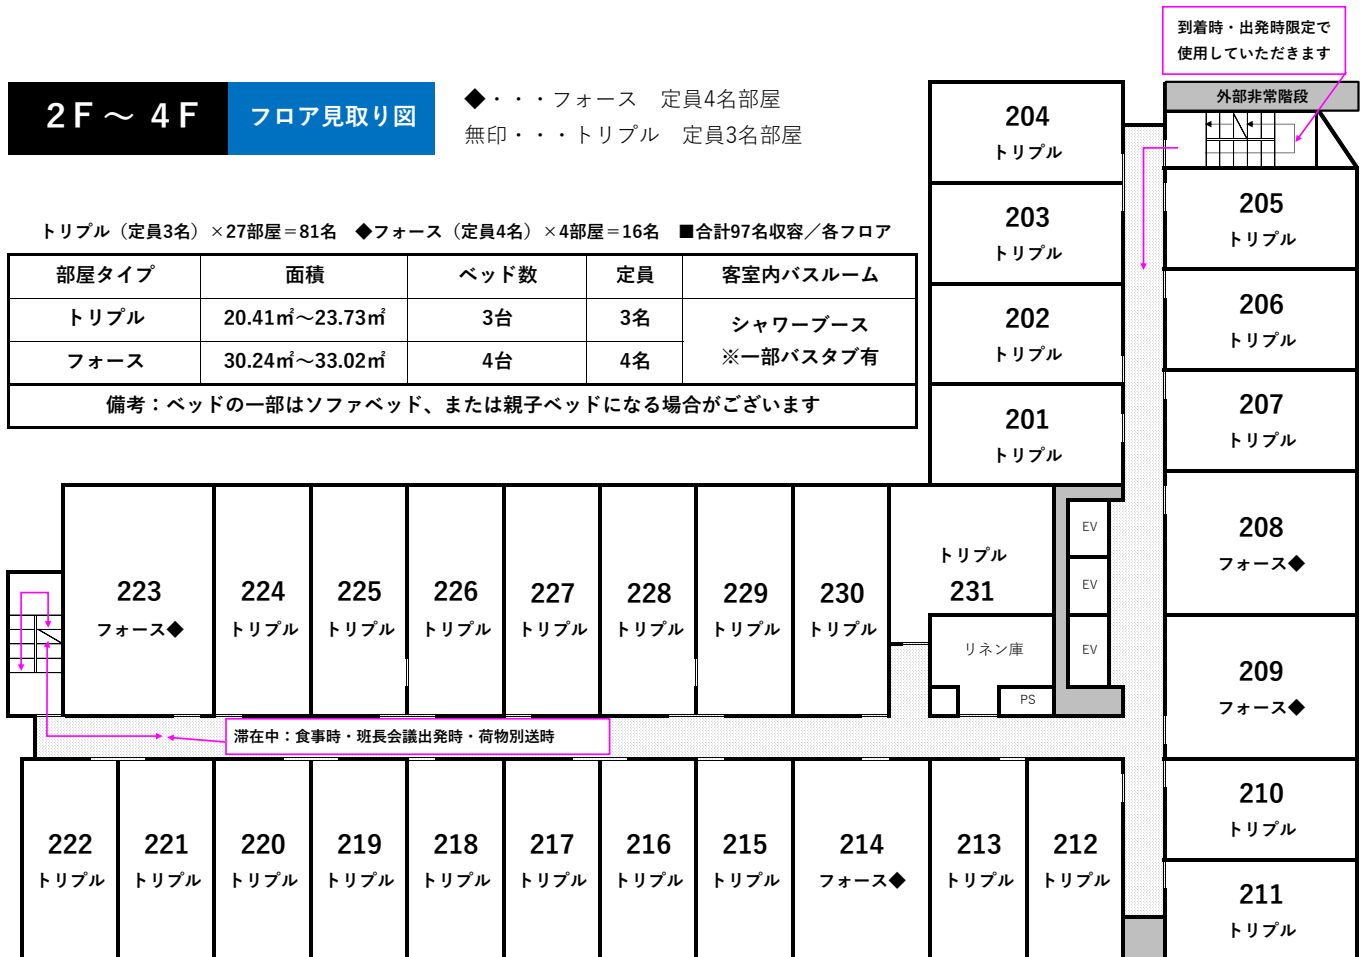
2F～4F フロア見取り図

◆・・・フォース　定員4名部屋
無印・・・トリプル　定員3名部屋

到着時・出発時限定で使用していただきます

外部非常階段

トリプル（定員3名）×27部屋＝81名　◆フォース（定員4名）×4部屋＝16名　■合計97名収容／各フロア

| 部屋タイプ | 面積 | ベッド数 | 定員 | 客室内バスルーム |
|---|---|---|---|---|
| トリプル | 20.41㎡～23.73㎡ | 3台 | 3名 | シャワーブース ※一部バスタブ有 |
| フォース | 30.24㎡～33.02㎡ | 4台 | 4名 | |

備考：ベッドの一部はソファベッド、または親子ベッドになる場合がございます

204 トリプル
203 トリプル
202 トリプル
201 トリプル
205 トリプル
206 トリプル
207 トリプル
208 フォース◆
209 フォース◆
210 トリプル
211 トリプル

223 フォース◆
224 トリプル
225 トリプル
226 トリプル
227 トリプル
228 トリプル
229 トリプル
230 トリプル
トリプル 231

EV
EV
EV
リネン庫
PS

滞在中：食事時・班長会議出発時・荷物別送時

222 トリプル
221 トリプル
220 トリプル
219 トリプル
218 トリプル
217 トリプル
216 トリプル
215 トリプル
214 フォース◆
213 トリプル
212 トリプル